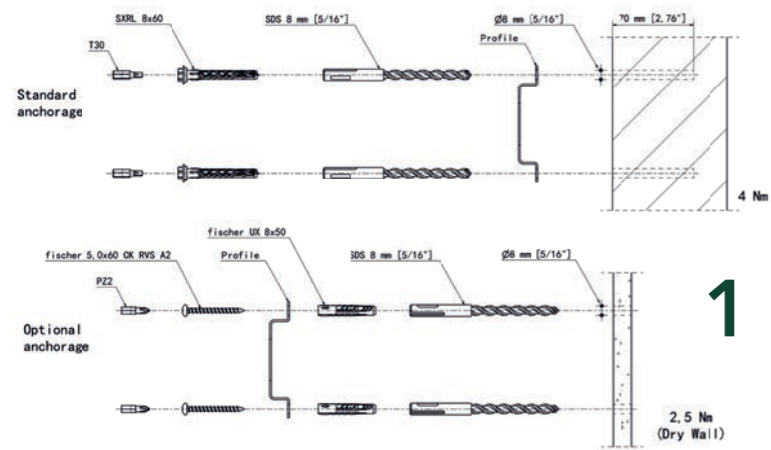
SXRL 8x60

SDS 8 mm [5/16"]

Ø8 mm [5/16"]

70 mm [2,76"]

T30

Profile

Standard anchorage

4 Nm

fischer UX 8x50

fischer 5,0x60 CK RVS A2

Profile

SDS 8 mm [5/16"]

Ø8 mm [5/16"]

PZ2

1

Optional anchorage

2,5 Nm (Dry Wall)